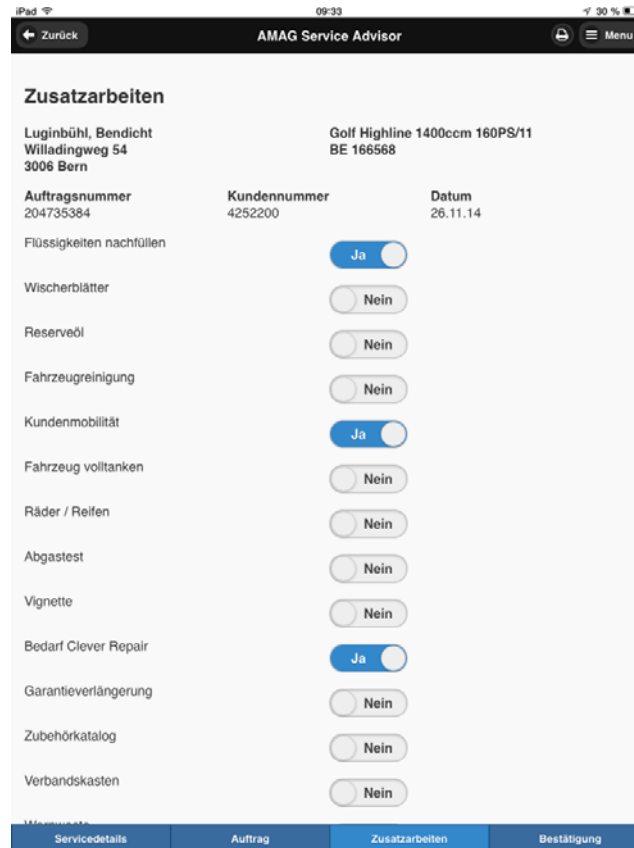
iPad
09:33
30 %

Zurück
AMAG Service Advisor
Menu

Zusatzarbeiten

Luginbühl, Bendicht
Willadingweg 54
3006 Bern

Golf Highline 1400ccm 160PS/11
BE 166568

Auftragsnummer
204735384

Kundennummer
4252200

Datum
26.11.14

Flüssigkeiten nachfüllen
Ja

Wischerblätter
Nein

Reserveöl
Nein

Fahrzeugreinigung
Nein

Kundenmobilität
Ja

Fahrzeug volltanken
Nein

Räder / Reifen
Nein

Abgastest
Nein

Vignette
Nein

Bedarf Clever Repair
Ja

Garantieverlängerung
Nein

Zubehörkatalog
Nein

Verbandskasten
Nein

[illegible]

Servicedetails
Auftrag
Zusatzarbeiten
Bestätigung